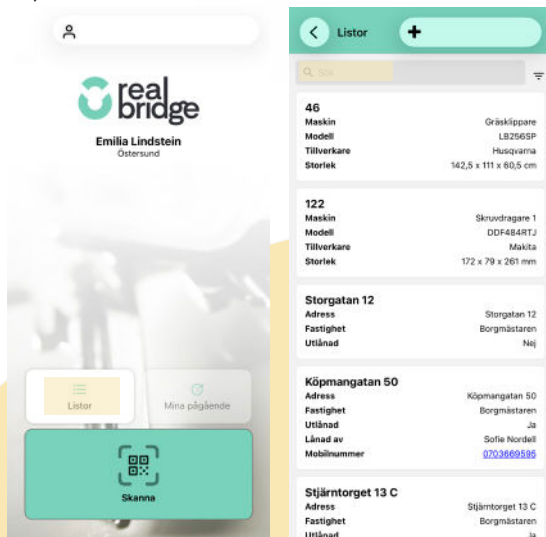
real bridge

Emilia Lindstein
Östersund

Listor

Mina pågående

Skanna

Listor

Sök

46
| | |
|---|---|
| Maskin | Gräsklippare |
| Modell | LB256SP |
| Tillverkare | Husqvarna |
| Storlek | 142,5 x 111 x 60,5 cm |

122
| | |
|---|---|
| Maskin | Skruvdragare 1 |
| Modell | DDF484RTJ |
| Tillverkare | Makita |
| Storlek | 172 x 79 x 261 mm |

Storgatan 12
| | |
|---|---|
| Adress | Storgatan 12 |
| Fastighet | Borgmästaren |
| Utlånad | Nej |

Köpmangatan 50
| | |
|---|---|
| Adress | Köpmangatan 50 |
| Fastighet | Borgmästaren |
| Utlånad | Ja |
| Lånad av | Sofie Nordell |
| Mobilnummer | 0703669595 |

Stjärntorget 13 C
| | |
|---|---|
| Adress | Stjärntorget 13 C |
| Fastighet | Borgmästaren |
| Utlånad | Ja |